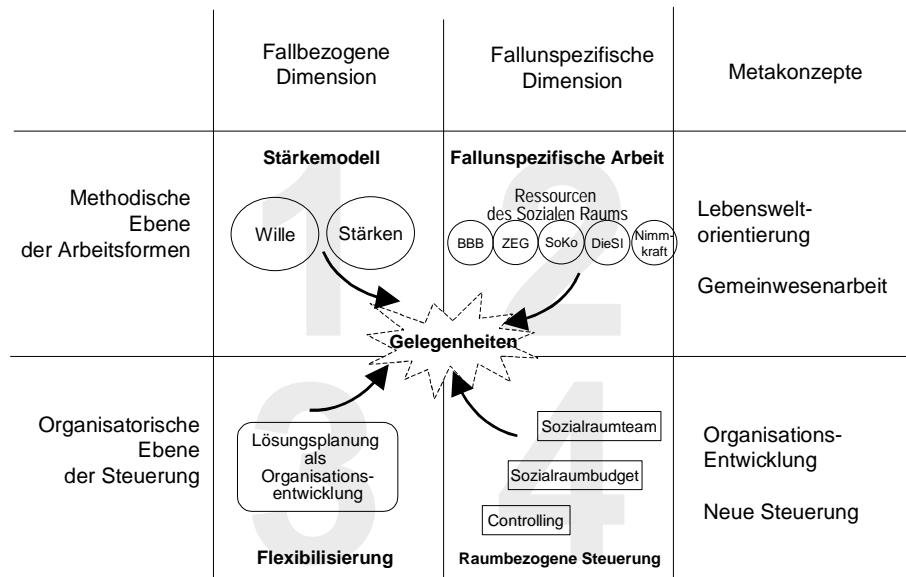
| | Fallbezogene Dimension | Fallunspezifische Dimension | Metakonzepte |
|---|---|---|---|
| Methodische Ebene der Arbeitsformen | **Stärkemodell** Wille Stärken | **Fallunspezifische Arbeit** Ressourcen des Sozialen Raums BBB ZEG SoKo DieSI Nimmkraft | Lebensweltorientierung Gemeinwesenarbeit |
| Organisatorische Ebene der Steuerung | Lösungsplanung als Organisationsentwicklung **Flexibilisierung** | Sozialraumteam Sozialraumbudget Controlling **Raumbezogene Steuerung** | Organisations-Entwicklung Neue Steuerung |

**Gelegenheiten**

1 2 3 4